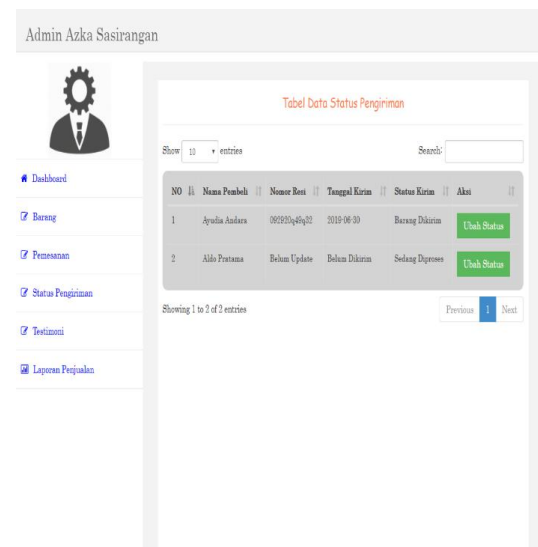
Admin Azka Sasirangan

Dashboard

Barang

Pemesanan

Status Pengiriman

Testimoni

Laporan Penjualan

Tabel Data Status Pengiriman

Show 10 entries

Search:

| NO | Nama Pembeli | Nomor Resi | Tanggal Kirim | Status Kirim | Aksi |
|---|---|---|---|---|---|
| 1 | Ayudia Andara | 092920q45q32 | 2019-06-30 | Barang Dikirim | Ubah Status |
| 2 | Aldo Pratama | Belum Update | Belum Dikirim | Sedang Diproses | Ubah Status |

Showing 1 to 2 of 2 entries

Previous 1 Next